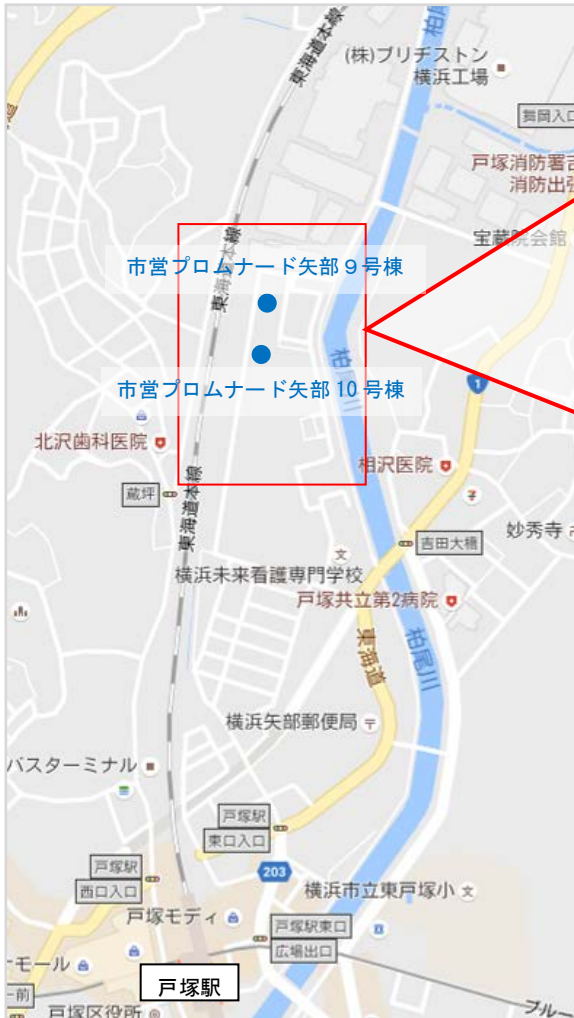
(株)ブリヂストン
横浜工場
舞岡入口
戸塚消防署
消防出張
宝蔵院会館
市営プロムナード矢部９号棟
市営プロムナード矢部 10 号棟
東海道本線
柏尾川
1
北沢歯科医院
相沢医院
蔵坪
吉田大橋
妙秀寺
横浜未来看護専門学校
戸塚共立第2病院
東海道
柏尾川
横浜矢部郵便局
バスターミナル
戸塚駅
東口入口
203
戸塚駅
西口入口
横浜市立東戸塚小
戸塚モディ
戸塚駅東口
広場出口
モール
戸塚駅
前
戸塚区役所
ブルー